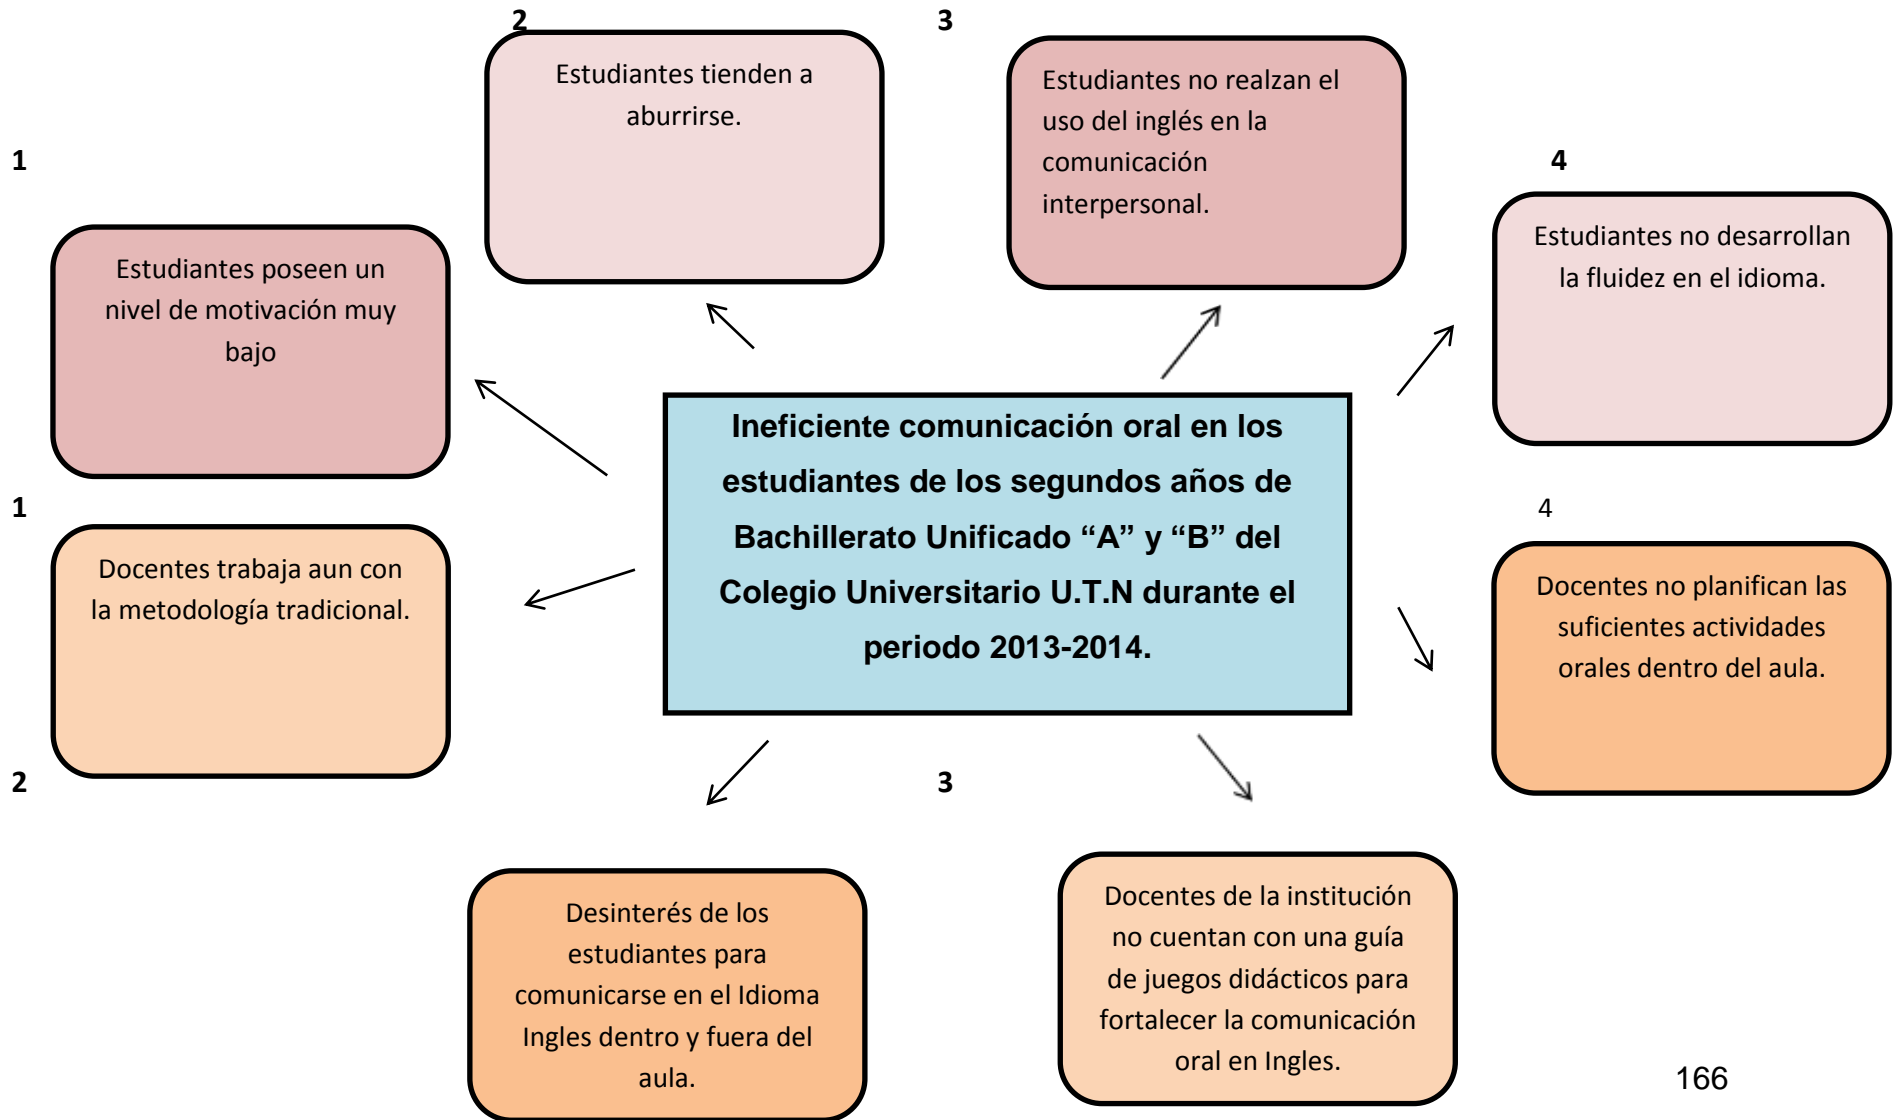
2

Estudiantes tienden a aburrirse.

3

Estudiantes no realzan el uso del inglés en la comunicación interpersonal.

1

Estudiantes poseen un nivel de motivación muy bajo

4

Estudiantes no desarrollan la fluidez en el idioma.

Ineficiente comunicación oral en los estudiantes de los segundos años de Bachillerato Unificado “A” y “B” del Colegio Universitario U.T.N durante el periodo 2013-2014.

1

Docentes trabaja aun con la metodología tradicional.

4

Docentes no planifican las suficientes actividades orales dentro del aula.

2

3

Desinterés de los estudiantes para comunicarse en el Idioma Ingles dentro y fuera del aula.

Docentes de la institución no cuentan con una guía de juegos didácticos para fortalecer la comunicación oral en Ingles.

166